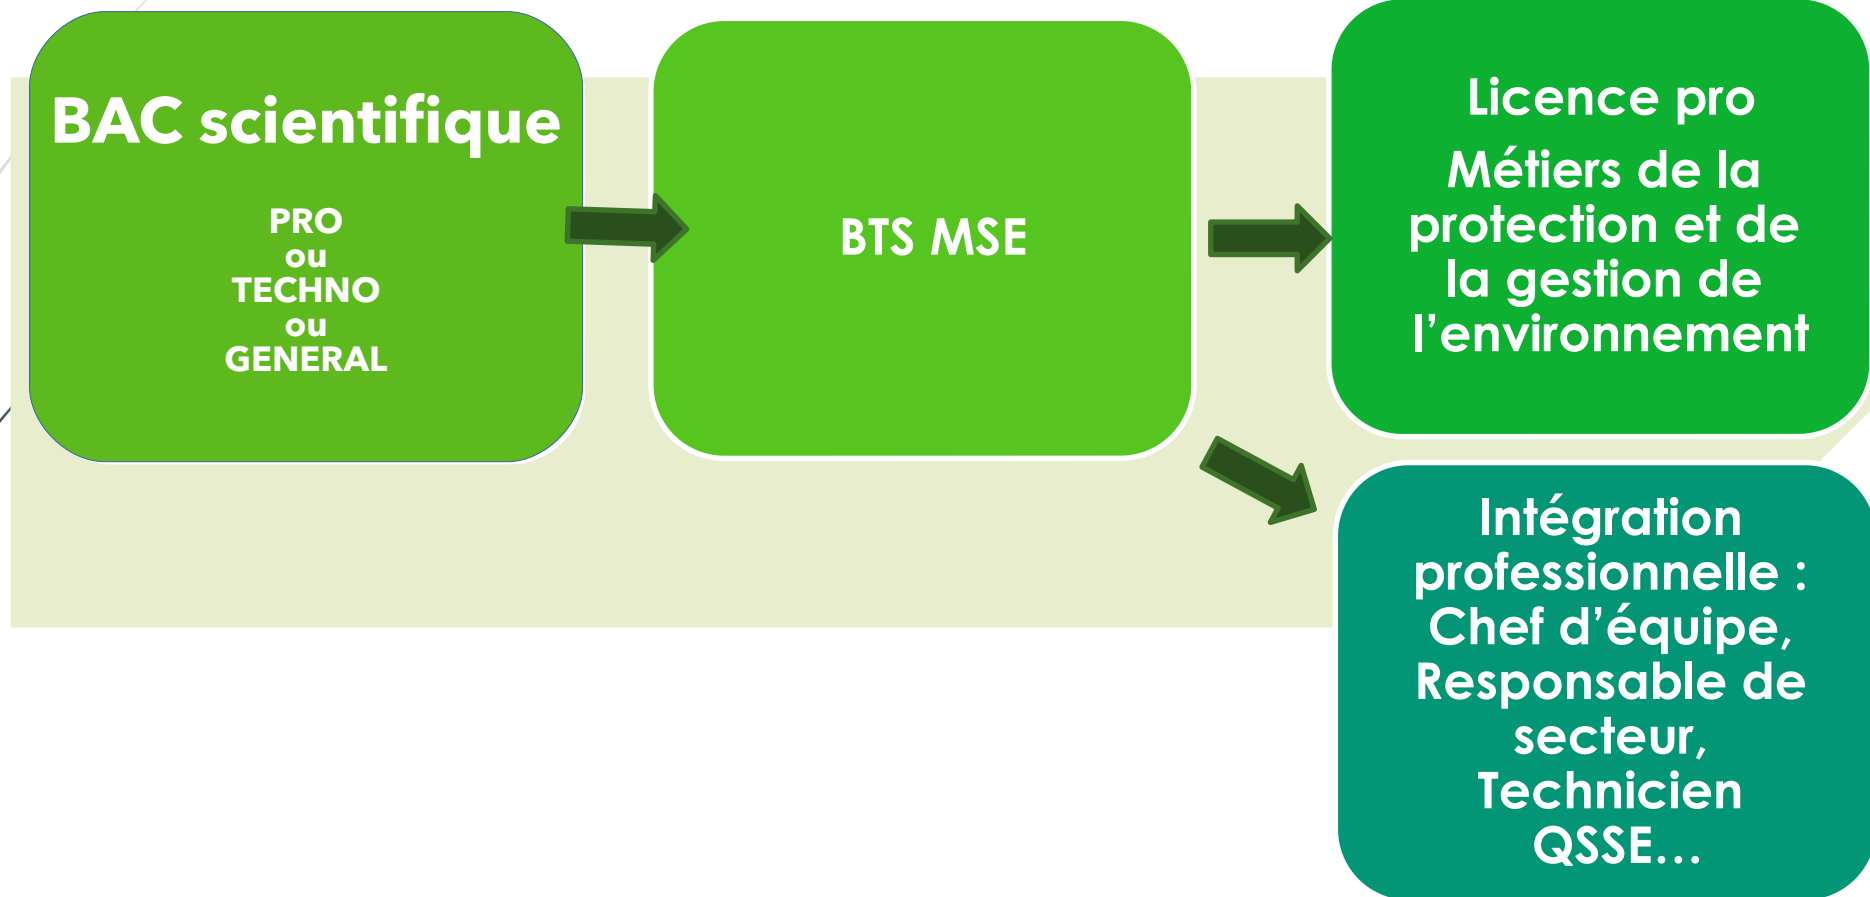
BAC scientifique

PRO
ou
TECHNO
ou
GENERAL

BTS MSE

Licence pro

Métiers de la protection et de la gestion de l'environnement

Intégration professionnelle : Chef d'équipe, Responsable de secteur, Technicien QSSE…